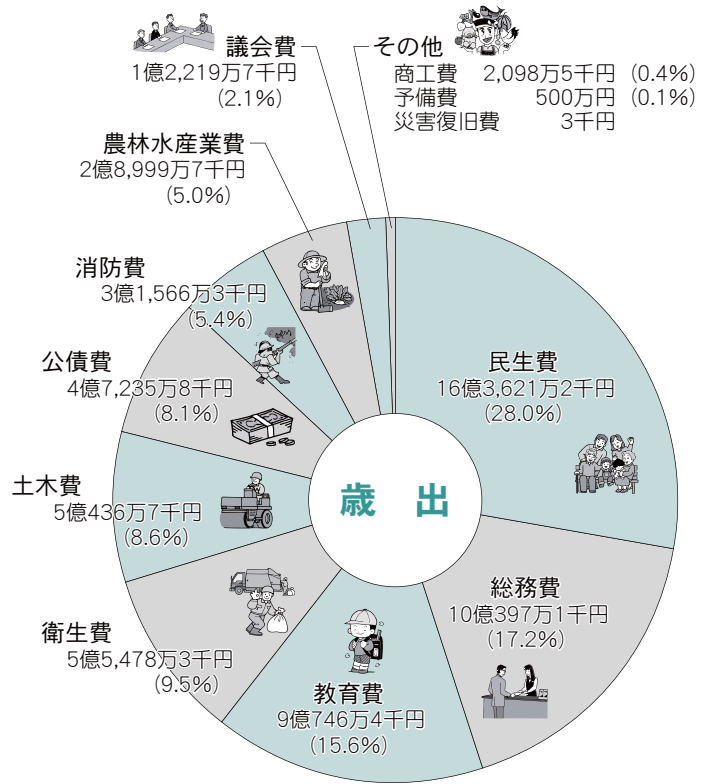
議会費
1億2,219万7千円
(2.1%)

その他
商工費　2,098万5千円（0.4%）
予備費　500万円（0.1%）
災害復旧費　3千円

農林水産業費
2億8,999万7千円
(5.0%)

消防費
3億1,566万3千円
(5.4%)

公債費
4億7,235万8千円
(8.1%)

土木費
5億436万7千円
(8.6%)

衛生費
5億5,478万3千円
(9.5%)

教育費
9億746万4千円
(15.6%)

総務費
10億397万1千円
(17.2%)

民生費
16億3,621万2千円
(28.0%)

歳　出